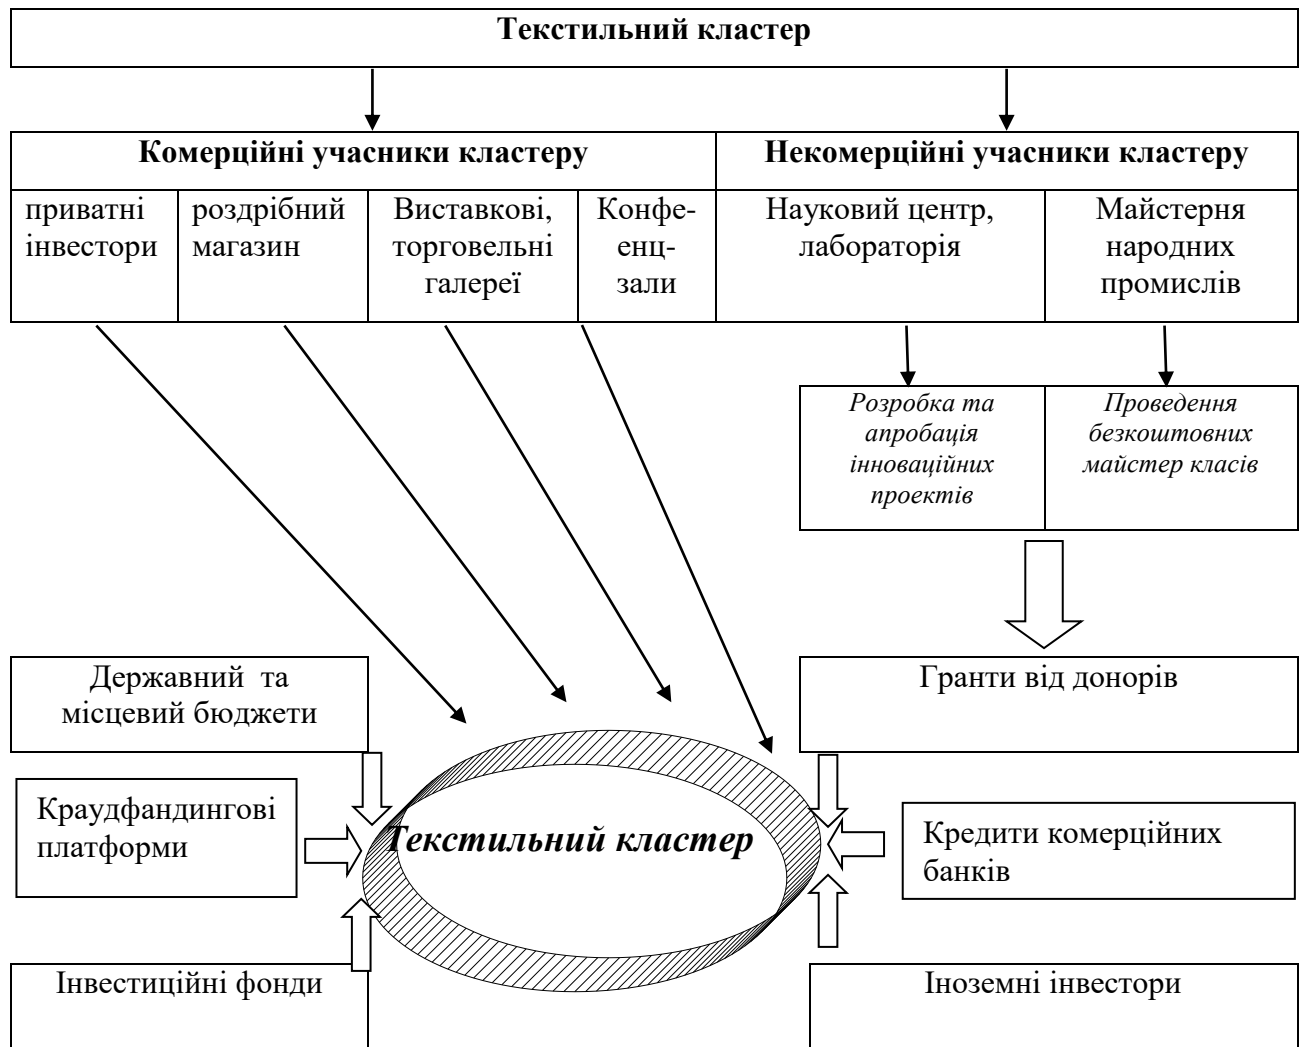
Текстильний кластер

Комерційні учасники кластеру

Некомерційні учасники кластеру

приватні інвестори

роздрібний магазин

Виставкові, торговельні галереї

Конференц-зали

Науковий центр, лабораторія

Майстерня народних промислів

Розробка та апробація інноваційних проектів

Проведення безкоштовних майстер класів

Державний та місцевий бюджети

Гранти від донорів

Краудфандингові платформи

Текстильний кластер

Кредити комерційних банків

Інвестиційні фонди

Іноземні інвестори